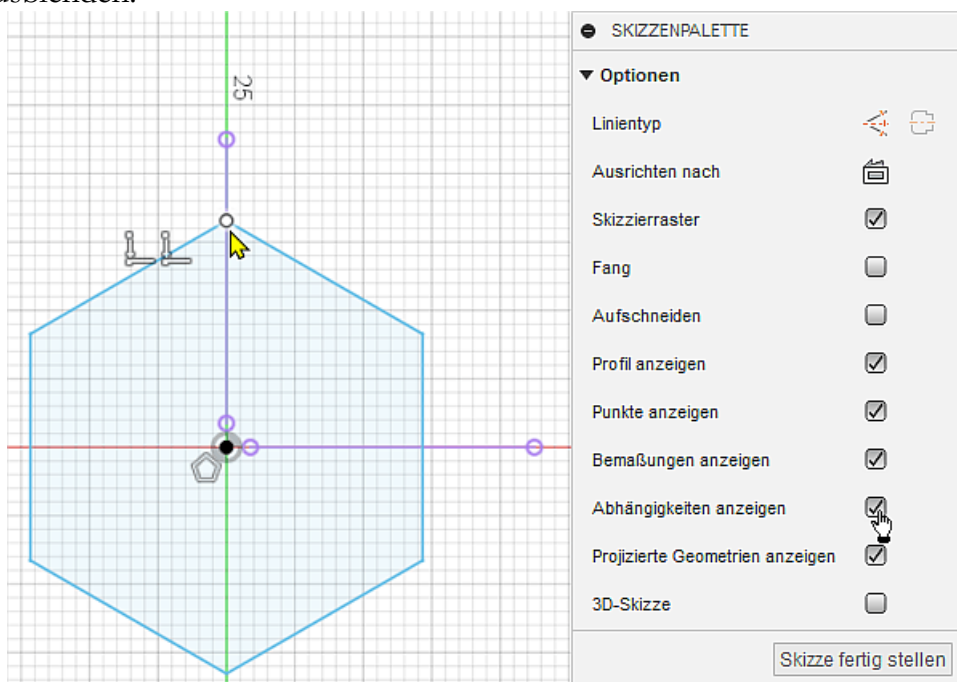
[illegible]

25

SKIZZENPALETTE

▼ Optionen

Linientyp

Ausrichten nach

Skizzierraster

Fang

Aufschneiden

Profil anzeigen

Punkte anzeigen

Bemaßungen anzeigen

Abhängigkeiten anzeigen

Projizierte Geometrien anzeigen

3D-Skizze

Skizze fertig stellen